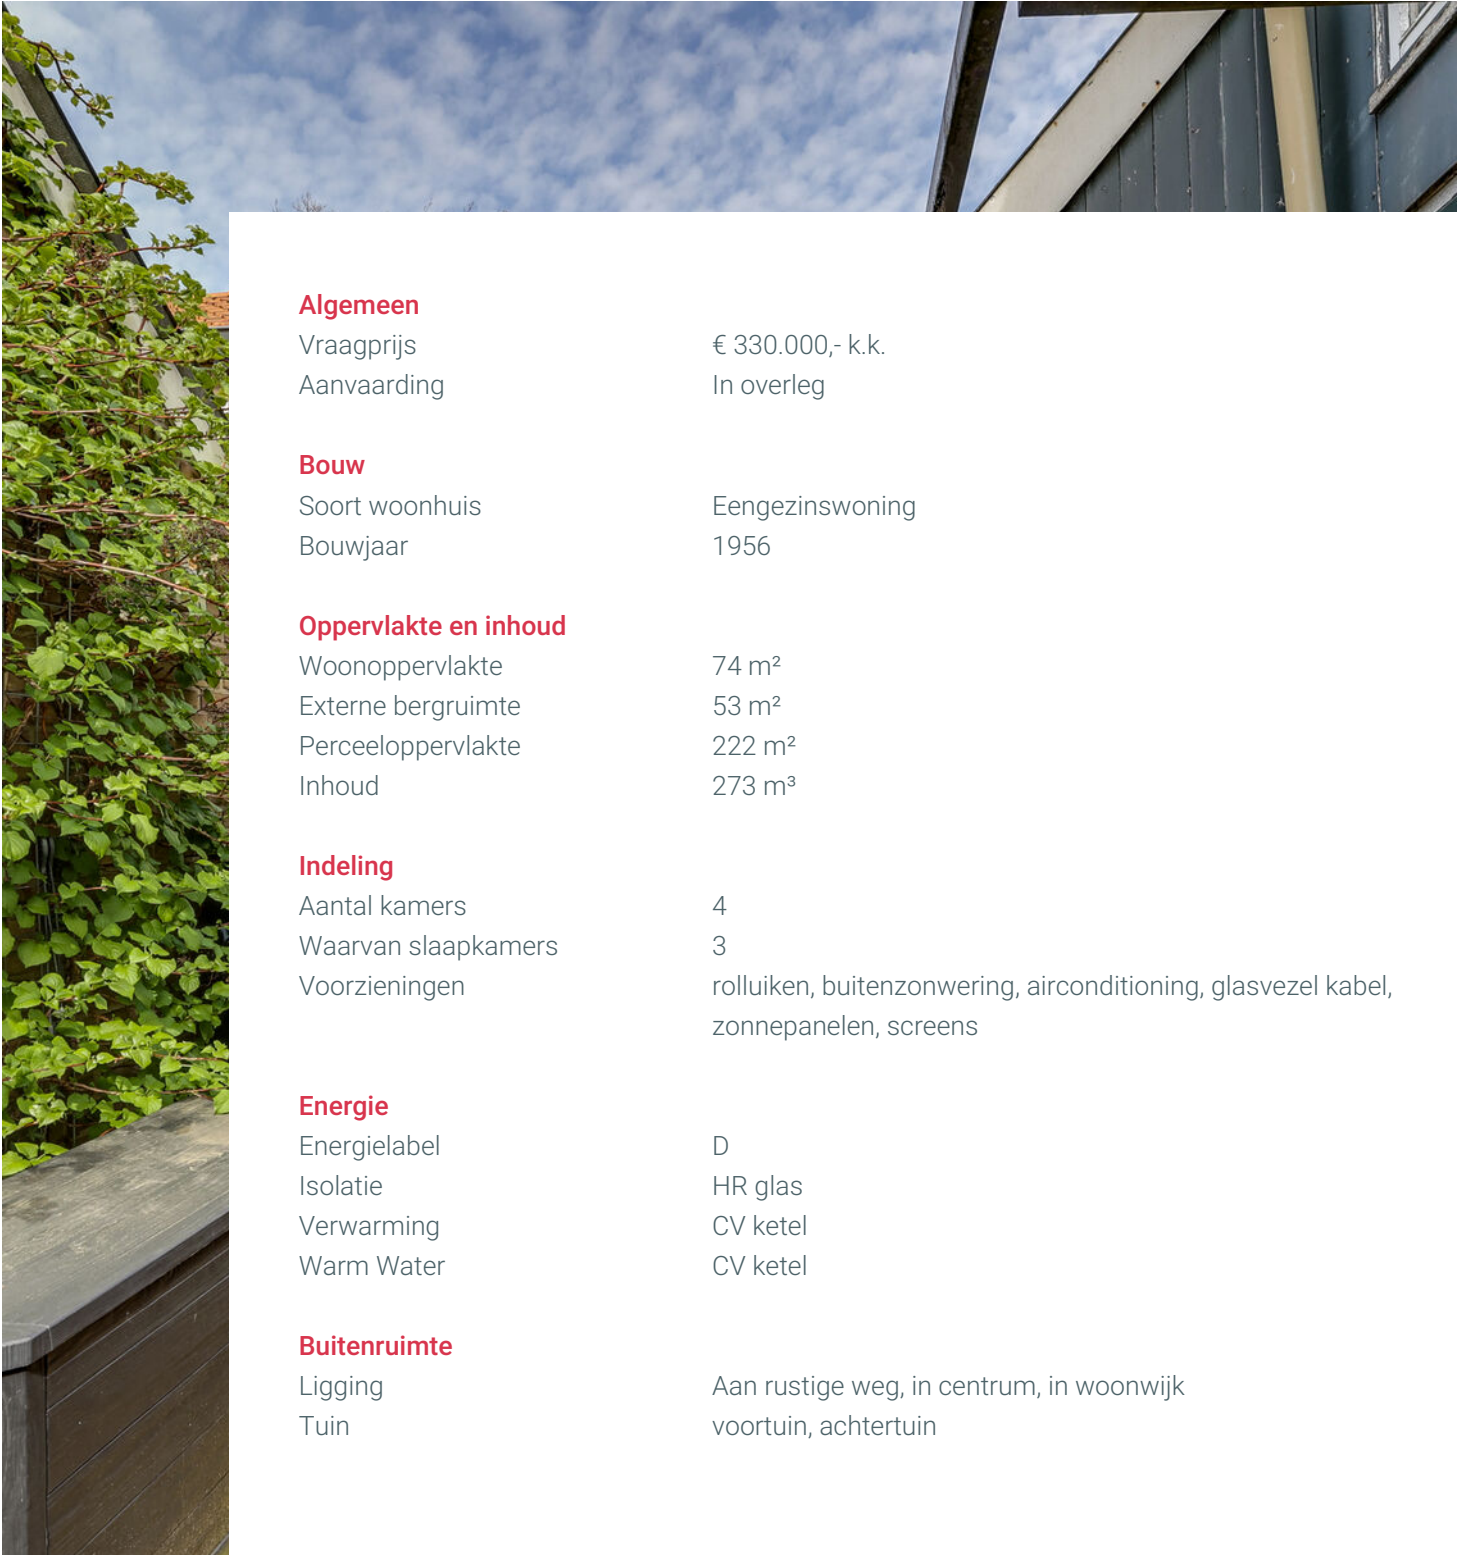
Algemeen
Vraagprijs € 330.000,- k.k.
Aanvaarding In overleg

Bouw
Soort woonhuis Eengezinswoning
Bouwjaar 1956

Oppervlakte en inhoud
Woonoppervlakte 74 m²
Externe bergruimte 53 m²
Perceeloppervlakte 222 m²
Inhoud 273 m³

Indeling
Aantal kamers 4
Waarvan slaapkamers 3
Voorzieningen rolluiken, buitenzonwering, airconditioning, glasvezel kabel, zonnepanelen, screens

Energie
Energielabel D
Isolatie HR glas
Verwarming CV ketel
Warm Water CV ketel

Buitenruimte
Ligging Aan rustige weg, in centrum, in woonwijk
Tuin voortuin, achtertuin